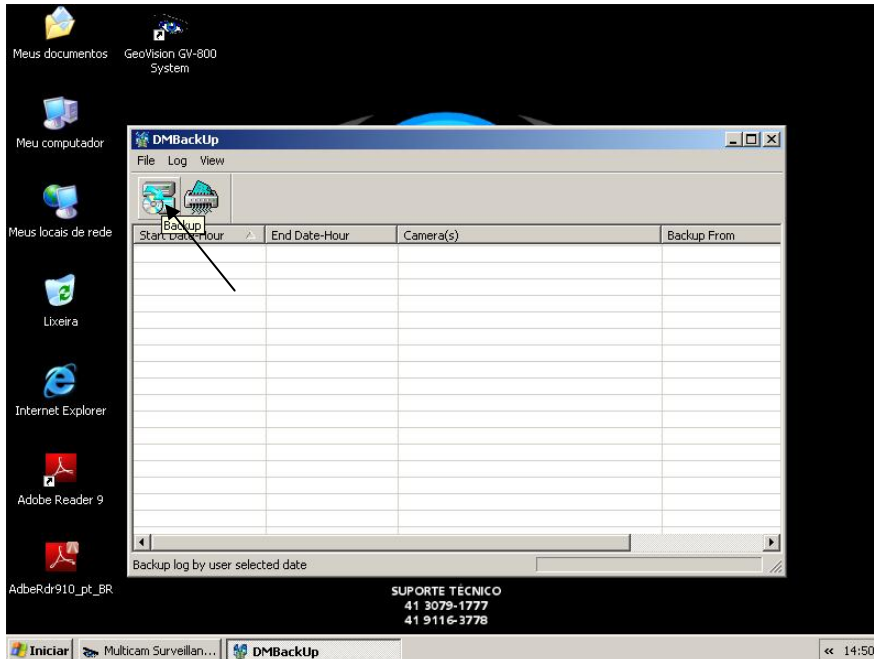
Meus documentos

GeoVision GV-800 System

Meu computador

Meus locais de rede

Lixeira

Internet Explorer

Adobe Reader 9

AdbeRdr910_pt_BR

DMBackUp

File Log View

Backup

| Start Date-Hour | End Date-Hour | Camera(s) | Backup From |
|---|---|---|---|

Backup log by user selected date

SUPORTE TÉCNICO
41 3079-1777
41 9116-3778

Iniciar

Multicam Surveillan...

DMBackUp

« 14:50